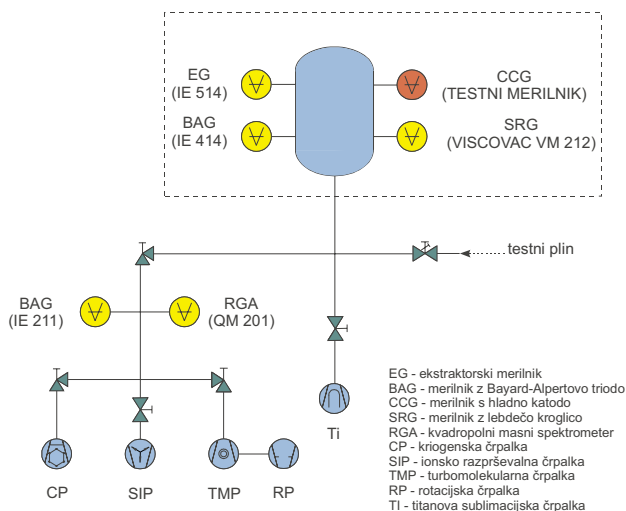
EG
(IE 514)

BAG
(IE 414)

CCG
(TESTNI MERILNIK)

SRG
(VISCOVAC VM 212)

testni plin

BAG
(IE 211)

RGA
(QM 201)

Ti

CP

SIP

TMP

RP

EG - ekstraktorski merilnik
BAG - merilnik z Bayard-Alpertovo triodo
CCG - merilnik s hladno katodo
SRG - merilnik z lebdečo kroglico
RGA - kvadropolni masni spektrometer
CP - kriogenska črpalka
SIP - ionsko razprševalna črpalka
TMP - turbomolekularna črpalka
RP - rotacijska črpalka
TI - titanova sublimacijska črpalka